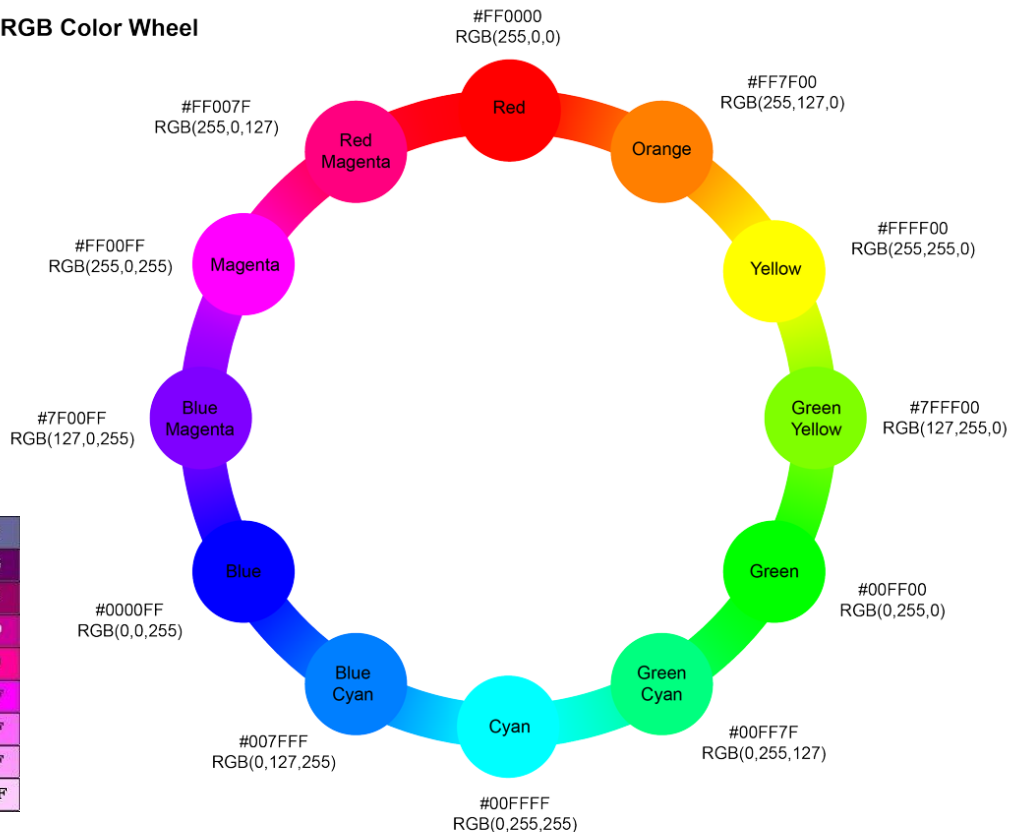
RGB Color Wheel

#FF0000
RGB(255,0,0)
Red

#FF7F00
RGB(255,127,0)
Orange

#FFFF00
RGB(255,255,0)
Yellow

#7FFF00
RGB(127,255,0)
Green Yellow

#00FF00
RGB(0,255,0)
Green

#00FF7F
RGB(0,255,127)
Green Cyan

#00FFFF
RGB(0,255,255)
Cyan

#007FFF
RGB(0,127,255)
Blue Cyan

#0000FF
RGB(0,0,255)
Blue

#7F00FF
RGB(127,0,255)
Blue Magenta

#FF00FF
RGB(255,0,255)
Magenta

#FF007F
RGB(255,0,127)
Red Magenta

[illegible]